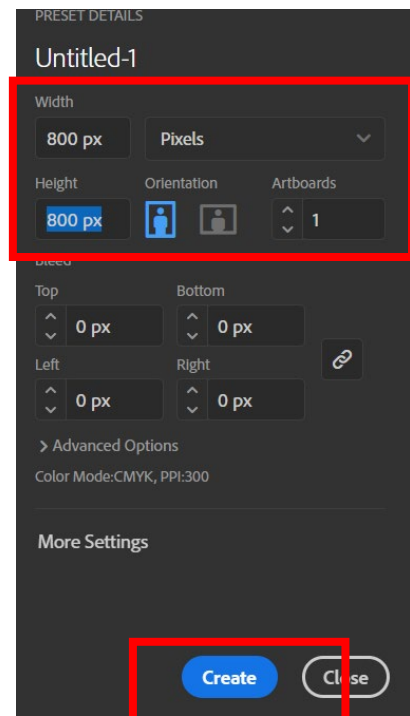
PRESET DETAILS

Untitled-1

Width

800 px

Pixels

Height

800 px

Orientation

Artboards

1

Bleed

Top

0 px

Bottom

0 px

Left

0 px

Right

0 px

> Advanced Options

Color Mode:CMYK, PPI:300

More Settings

Create

Close